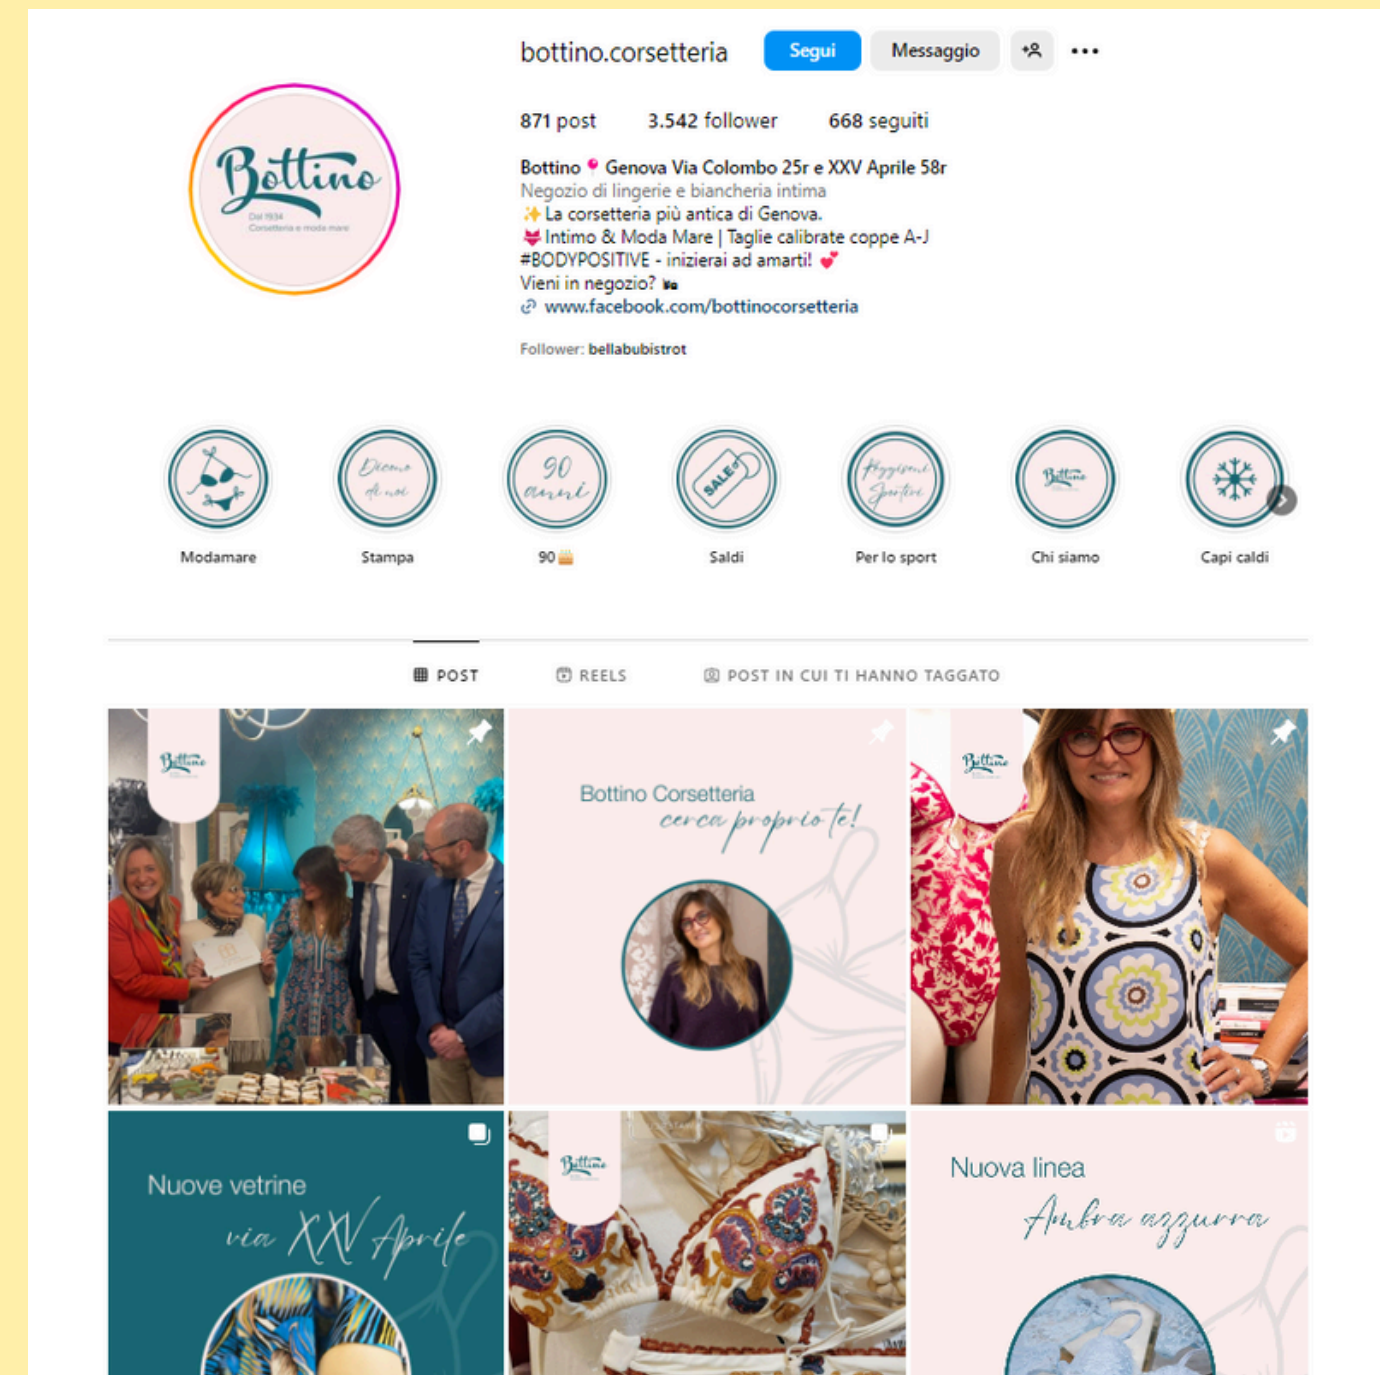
bottino.corsetteria Segui Messaggio

871 post 3.542 follower 668 seguiti

Bottino 📍 Genova Via Colombo 25r e XXV Aprile 58r
Negozio di lingerie e biancheria intima
✨ La corsetteria più antica di Genova.
👙 Intimo & Moda Mare | Taglie calibrate coppe A-J
#BODYPOSITIVE - inizierai ad amarti! 💕
Vieni in negozio? 🛍
www.facebook.com/bottinocorsetteria

Follower: bellabubistrot

Bottino
Dal 1934
Corsetteria e moda mare

Dicono di noi
90 anni
SALE
Reggiseni Sportivi
Bottino

Modamare
Stampa
90 🎂
Saldi
Per lo sport
Chi siamo
Capi caldi

POST REELS POST IN CUI TI HANNO TAGGATO

Bottino

Bottino Corsetteria
cerca proprio te!

Bottino

Nuove vetrine
via XXV Aprile

Bottino

Nuova linea
Ambra azzurra